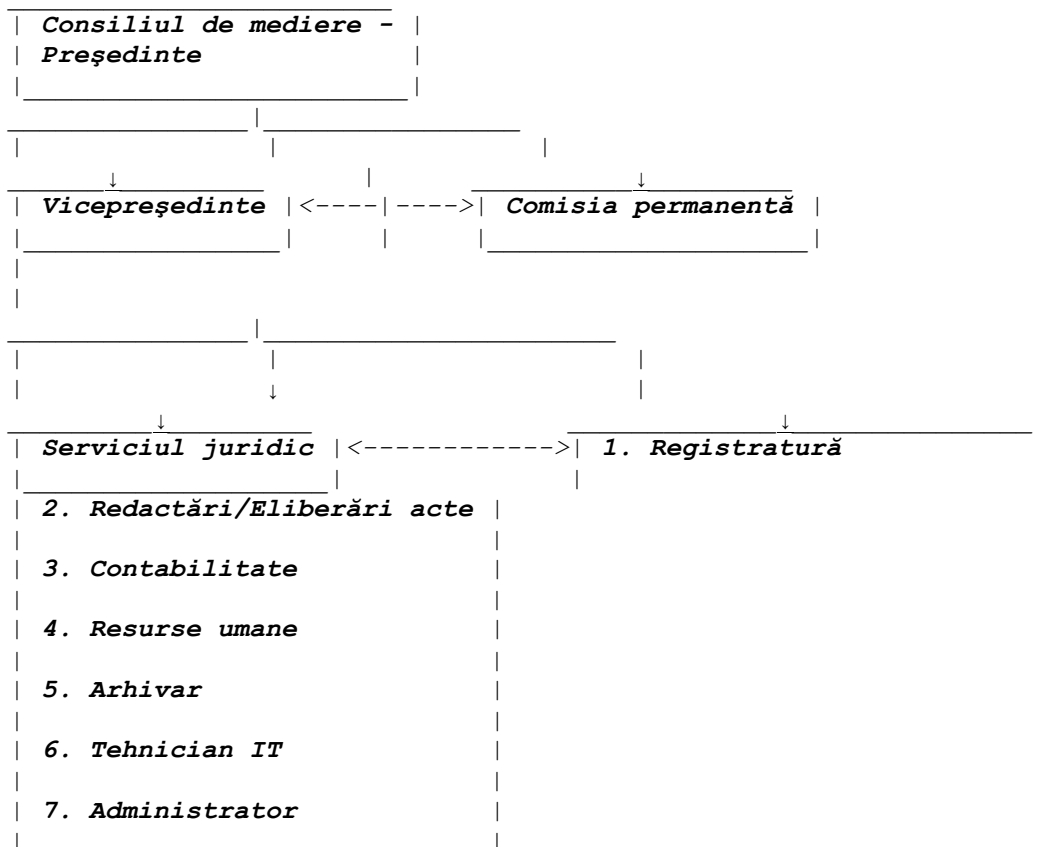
Consiliul de mediere - Preşedinte

Vicepreşedinte

Comisia permanentă

Serviciul juridic

1. Registratură

2. Redactări/Eliberări acte

3. Contabilitate

4. Resurse umane

5. Arhivar

6. Tehnician IT

7. Administrator